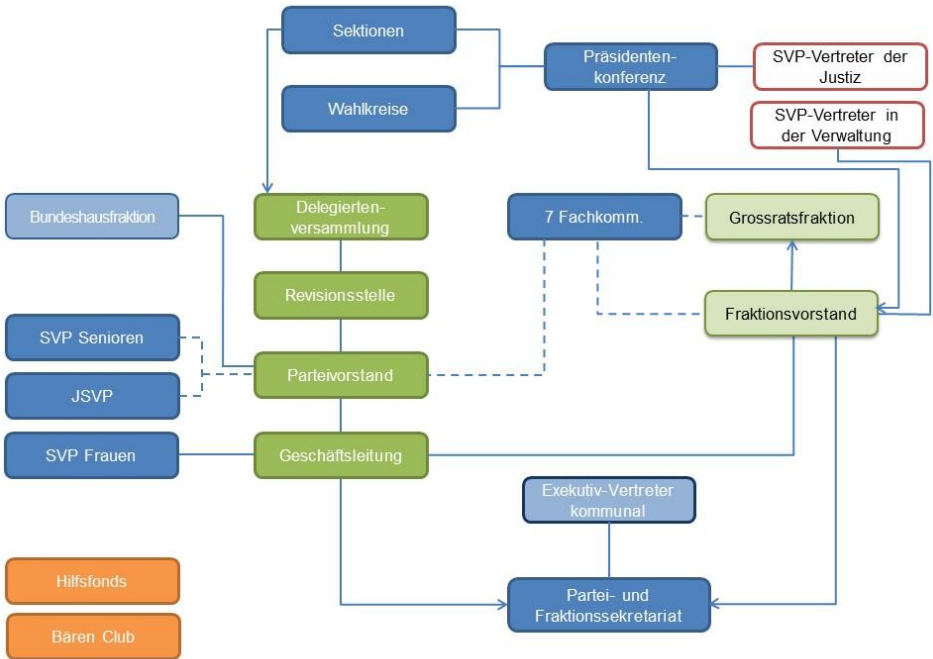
Sektionen

Wahlkreise

Präsidentenkonferenz

SVP-Vertreter der Justiz

SVP-Vertreter in der Verwaltung

Bundeshausfraktion

Delegiertenversammlung

7 Fachkomm.

Grossratsfraktion

Revisionsstelle

Fraktionsvorstand

SVP Senioren

Parteivorstand

JSVP

SVP Frauen

Geschäftsleitung

Exekutiv-Vertreter kommunal

Hilfsfonds

Partei- und Fraktionssekretariat

Bären Club